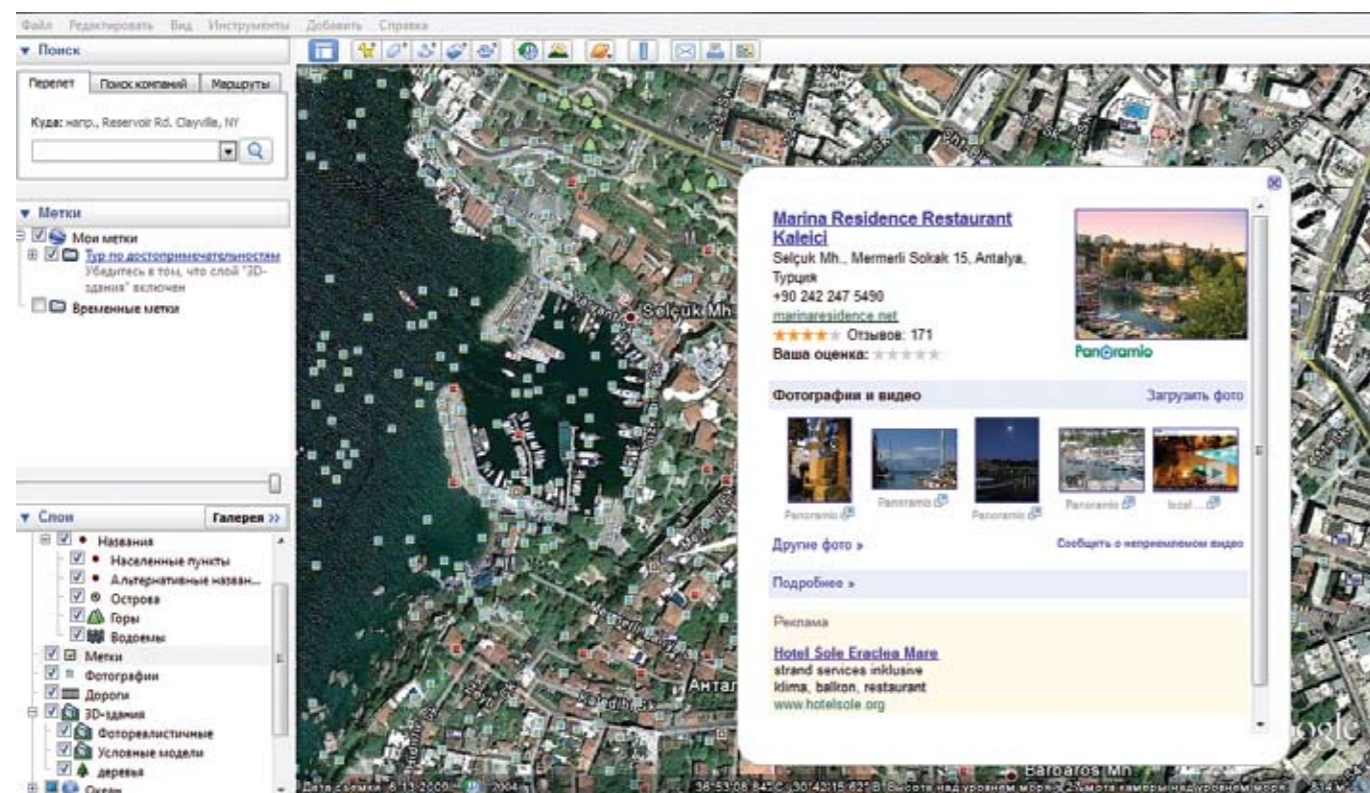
Файл Редактировать Вид Инструменты Добавить Справка

▼ Поиск

Перелет Поиск компаний Маршруты

Куда: напр., Reservoir Rd. Clayville, NY

▼ Метки

Мои метки

Тур по достопримечательностям
Убедитесь в том, что слой "3D-здания" включен

Временные метки

▼ Слои Галерея »

Названия
Населенные пункты
Альтернативные назван...
Острова
Горы
Водоемы
Метки
Фотографии
Дороги
3D-здания
Фотореалистичные
Условные модели
деревья
Океан

Selçuk Mh.

Антал

Barbaros Mh

Marina Residence Restaurant Kaleici
Selçuk Mh., Mermerli Sokak 15, Antalya, Турция
+90 242 247 5490
marinaresidence.net
★★★★ Отзывов: 171
Ваша оценка:

Panoramio

Фотографии и видео Загрузить фото

Panoramio Panoramio Panoramio Panoramio local ...

Другие фото » Сообщить о неприемлемом видео

Подробнее »

Реклама

Hotel Sole Eraclea Mare
strand services inklusive
klima, balkon, restaurant
www.hotelsole.org

Дата съемки: 6.13.2009 2004 36°53'08.84" С 30°42'15.62" В Высота над уровнем моря 2 Высота камеры над уровнем моря 514 м